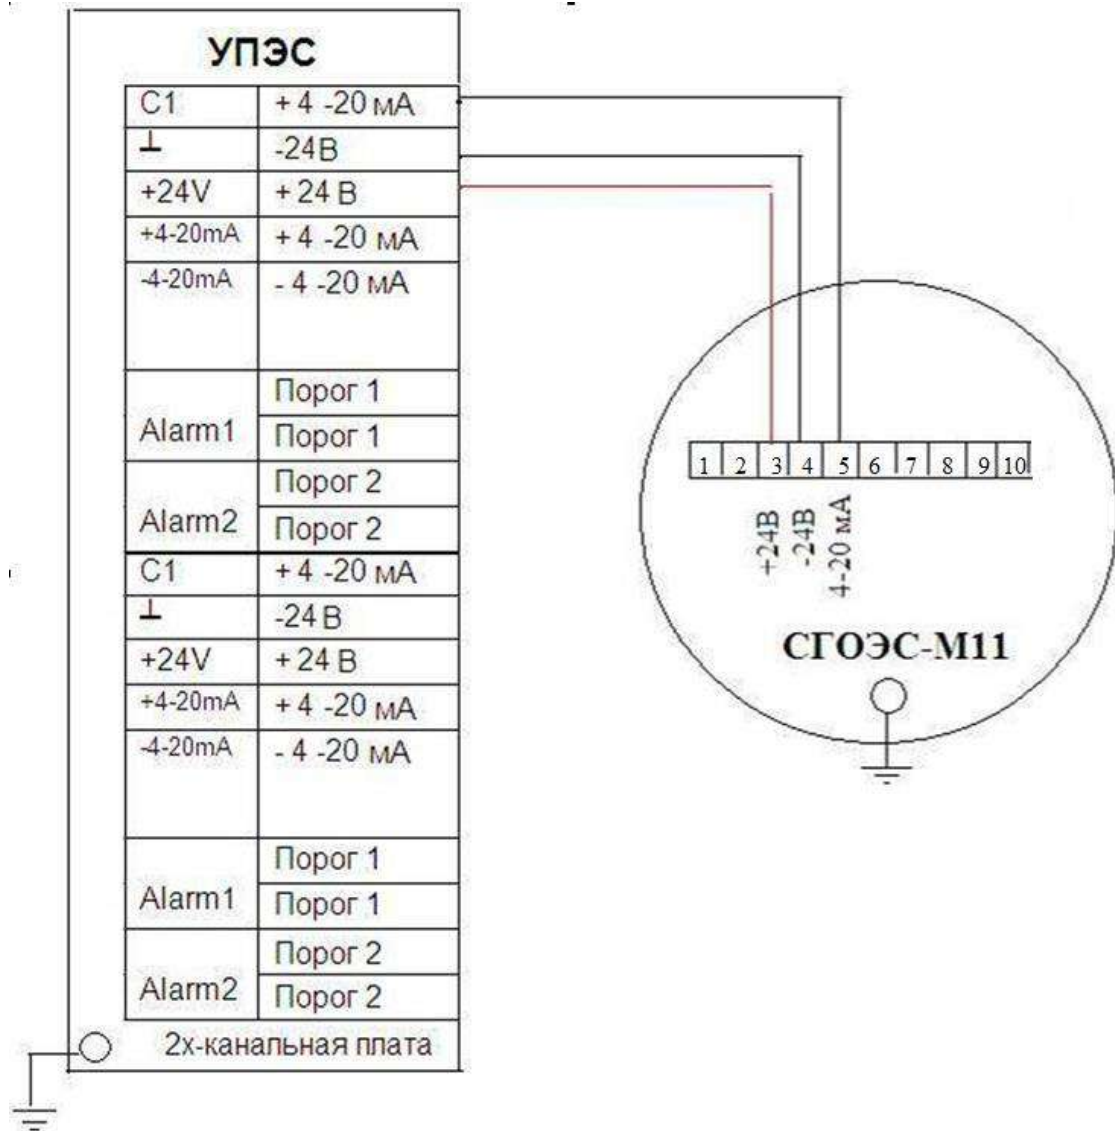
УПЭС

| | |
|---|---|
| C1 | + 4 -20 мА |
| ⊥ | -24В |
| +24V | + 24 В |
| +4-20mA | + 4 -20 мА |
| -4-20mA | - 4 -20 мА |
| Alarm1 | Порог 1 |
| | Порог 1 |
| Alarm2 | Порог 2 |
| | Порог 2 |
| C1 | + 4 -20 мА |
| ⊥ | -24 В |
| +24V | + 24 В |
| +4-20mA | + 4 -20 мА |
| -4-20mA | - 4 -20 мА |
| Alarm1 | Порог 1 |
| | Порог 1 |
| Alarm2 | Порог 2 |
| | Порог 2 |

2х-канальная плата

1 2 3 4 5 6 7 8 9 10

+24В
-24В
4-20 мА

СГОЭС-М11